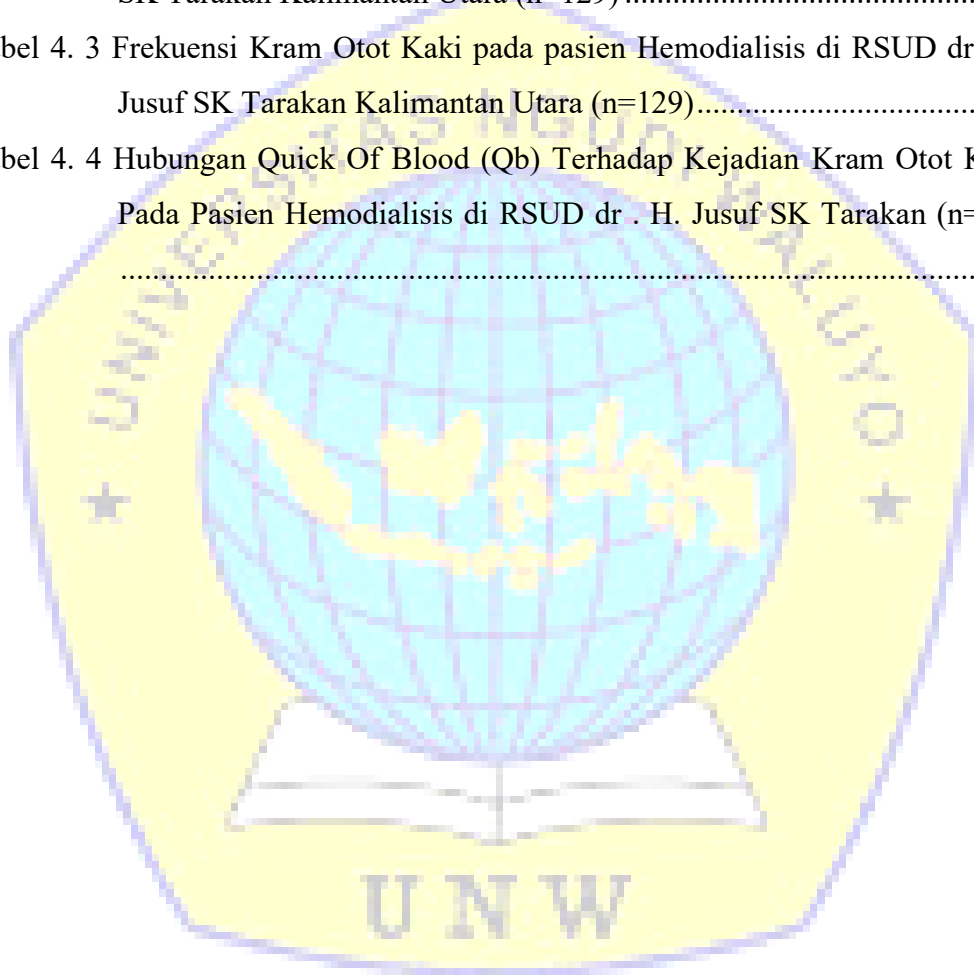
SK Tarakan Kalimantan Utara (n=129) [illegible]

bel 4. 3 Frekuensi Kram Otot Kaki pada pasien Hemodialisis di RSUD dr Jusuf SK Tarakan Kalimantan Utara (n=129)..............................

bel 4. 4 Hubungan Quick Of Blood (Qb) Terhadap Kejadian Kram Otot K Pada Pasien Hemodialisis di RSUD dr . H. Jusuf SK Tarakan (n= ..............................................................................................

UNIVERSITAS NGUDI WALUYO

U N W